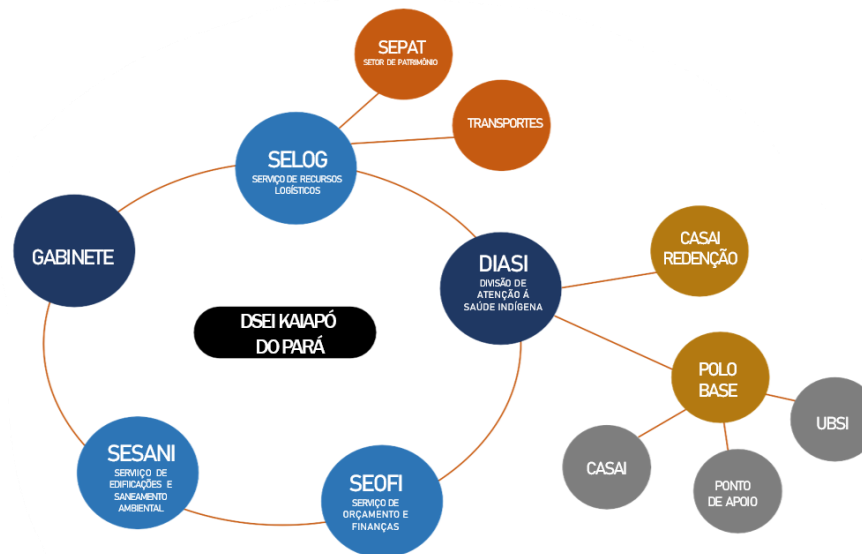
SEPAT
SETOR DE PATRIMÔNIO

TRANSPORTES

SELOG
SERVIÇO DE RECURSOS LOGÍSTICOS

GABINETE

DIASI
DIVISÃO DE ATENÇÃO Á SAÚDE INDÍGENA

CASAI REDENÇÃO

DSEI KAIAPÓ DO PARÁ

POLO BASE

UBSI

CASAI

PONTO DE APOIO

SESANI
SERVIÇO DE EDIFICAÇÕES E SANEAMENTO AMBIENTAL

SEOFI
SERVIÇO DE ORÇAMENTO E FINANÇAS